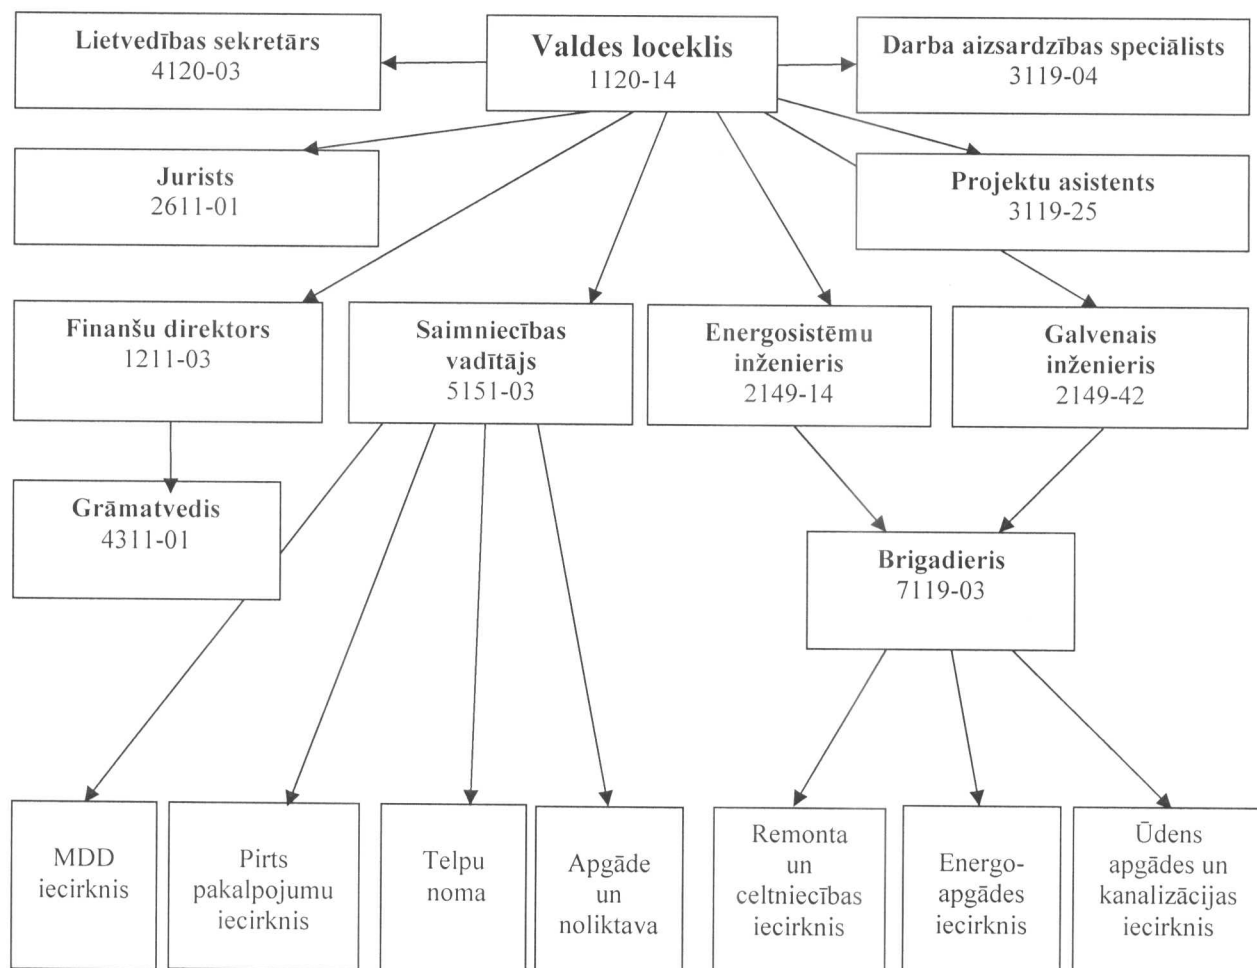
Lietvedības sekretārs
4120-03

Valdes loceklis
1120-14

Darba aizsardzības speciālists
3119-04

Jurists
2611-01

Projektu asistents
3119-25

Finanšu direktors
1211-03

Saimniecības vadītājs
5151-03

Energosistēmu inženieris
2149-14

Galvenais inženieris
2149-42

Grāmatvedis
4311-01

Brigadieris
7119-03

MDD iecirknis

Pirts pakalpojumu iecirknis

Telpu noma

Apgāde un noliktava

Remonta un celtniecības iecirknis

Energo-apgādes iecirknis

Ūdens apgādes un kanalizācijas iecirknis